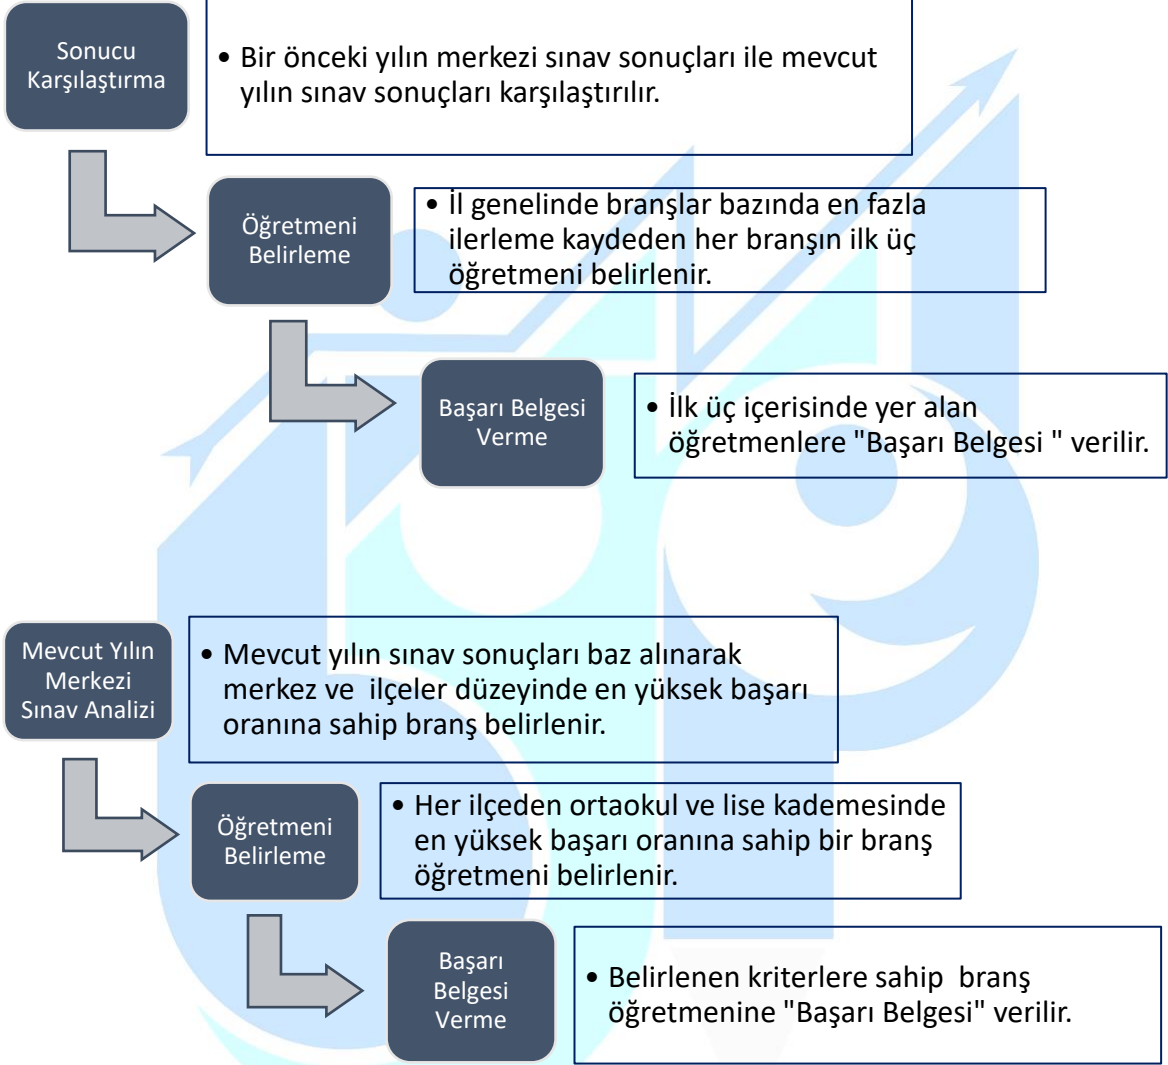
Sonucu Karşılaştırma

• Bir önceki yılın merkezi sınav sonuçları ile mevcut yılın sınav sonuçları karşılaştırılır.

Öğretmeni Belirleme

• İl genelinde branşlar bazında en fazla ilerleme kaydeden her branşın ilk üç öğretmeni belirlenir.

Başarı Belgesi Verme

• İlk üç içerisinde yer alan öğretmenlere "Başarı Belgesi " verilir.

Mevcut Yılın Merkezi Sınav Analizi

• Mevcut yılın sınav sonuçları baz alınarak merkez ve ilçeler düzeyinde en yüksek başarı oranına sahip branş belirlenir.

Öğretmeni Belirleme

• Her ilçeden ortaokul ve lise kademesinde en yüksek başarı oranına sahip bir branş öğretmeni belirlenir.

Başarı Belgesi Verme

• Belirlenen kriterlere sahip branş öğretmenine "Başarı Belgesi" verilir.